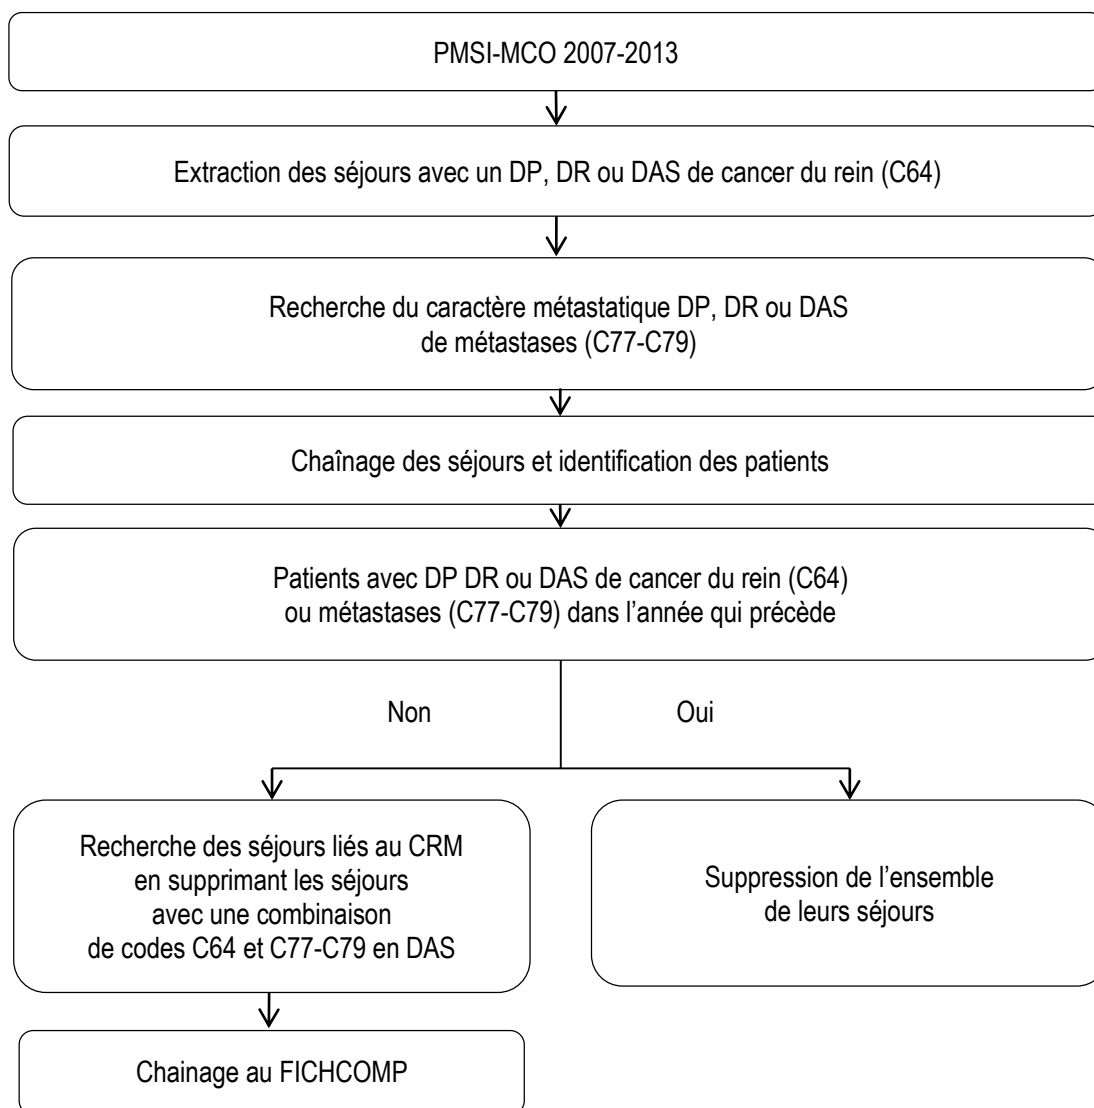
PMSI-MCO 2007-2013

Extraction des séjours avec un DP, DR ou DAS de cancer du rein (C64)

Recherche du caractère métastatique DP, DR ou DAS de métastases (C77-C79)

Chaînage des séjours et identification des patients

Patients avec DP DR ou DAS de cancer du rein (C64) ou métastases (C77-C79) dans l'année qui précède

Non

Oui

Recherche des séjours liés au CRM en supprimant les séjours avec une combinaison de codes C64 et C77-C79 en DAS

Suppression de l'ensemble de leurs séjours

Chainage au FICHCOMP